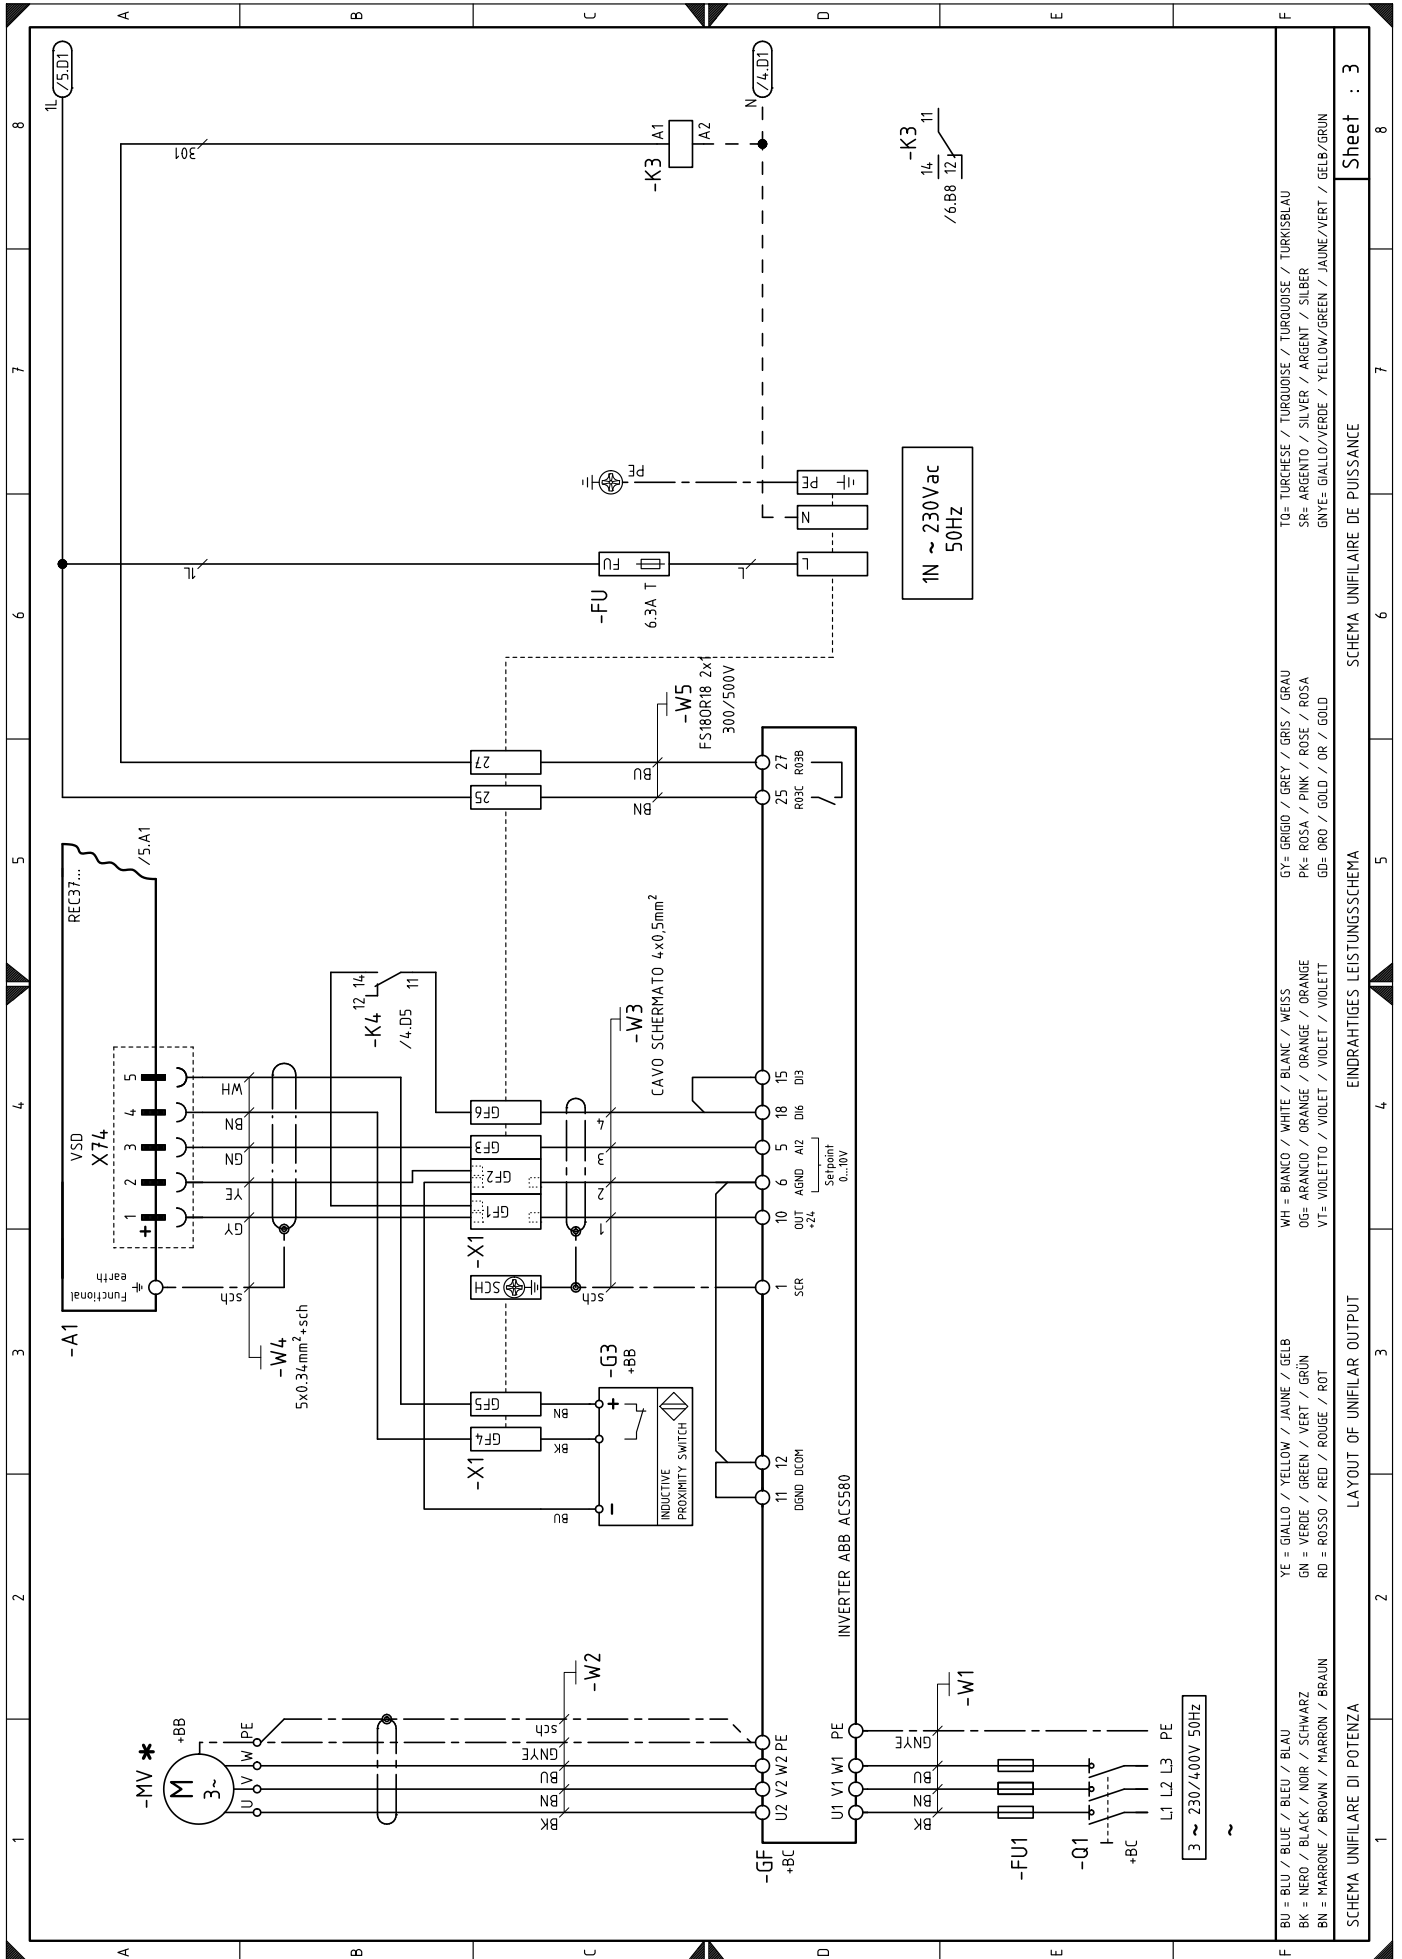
A B C D E F

1L (/5.D1)
N (/4.D1)

301
-K3 A1 A2
-K3 11 14 12 /6.B8

PE
PE
N
L
FU
-FU 6.3A T
1L
L
1N ~ 230Vac 50Hz

-W5 FS180R18 2x1 300/500V
27
25
BU
BN
27 25 RO3B RO3C

REC37... /5.A1
-K4 12 14 11 /4.D5
-W3 CAVO SCHERMATO 4x0,5mm$^2$

VSD X74
5 4 3 2 1
WH BN GN YE GY
GF6 GF3 GF2 GF1
4 3 2 1
15 DI3
18 DI6
5 AI2
6 AGND
10 OUT +24
Setpoint 0...10V
-X1
Functional earth
sch
SCH
sch
1 SCR
-A1
-W4 5x0.34mm$^2$+sch

-G3 +BB
GF5 GF4
-X1
BN BK BU
INDUCTIVE PROXIMITY SWITCH
12 DCOM
11 DGND
INVERTER ABB ACS580

-W2
-MV * +BB
M 3~
PE W V U
sch GNYE BU BN BK
U2 V2 W2 PE
-GF +BC
-W1
PE W1 V1 U1
GNYE BU BN BK
-FU1
-Q1 +BC
L1 L2 L3 PE
3 ~ 230/400V 50Hz
~

BU = BLU / BLUE / BLEU / BLAU
BK = NERO / BLACK / NOIR / SCHWARZ
BN = MARRONE / BROWN / MARRON / BRAUN
YE = GIALLO / YELLOW / JAUNE / GELB
GN = VERDE / GREEN / VERT / GRÜN
RD = ROSSO / RED / ROUGE / ROT
WH = BIANCO / WHITE / BLANC / WEISS
OG= ARANCIO / ORANGE / ORANGE / ORANGE
VT= VIOLETTO / VIOLET / VIOLET / VIOLETT
GY= GRIGIO / GREY / GRIS / GRAU
PK= ROSA / PINK / ROSE / ROSA
GD= ORO / GOLD / OR / GOLD
TQ= TURCHESE / TURQUOISE / TURQUOISE / TURKISBLAU
SR= ARGENTO / SILVER / ARGENT / SILBER
GNYE= GIALLO/VERDE / YELLOW/GREEN / JAUNE/VERT / GELB/GRUN

SCHEMA UNIFILARE DI POTENZA
LAYOUT OF UNIFILAR OUTPUT
EINDRAHTIGES LEISTUNGSSCHEMA
SCHEMA UNIFILAIRE DE PUISSANCE
Sheet : 3

1 2 3 4 5 6 7 8